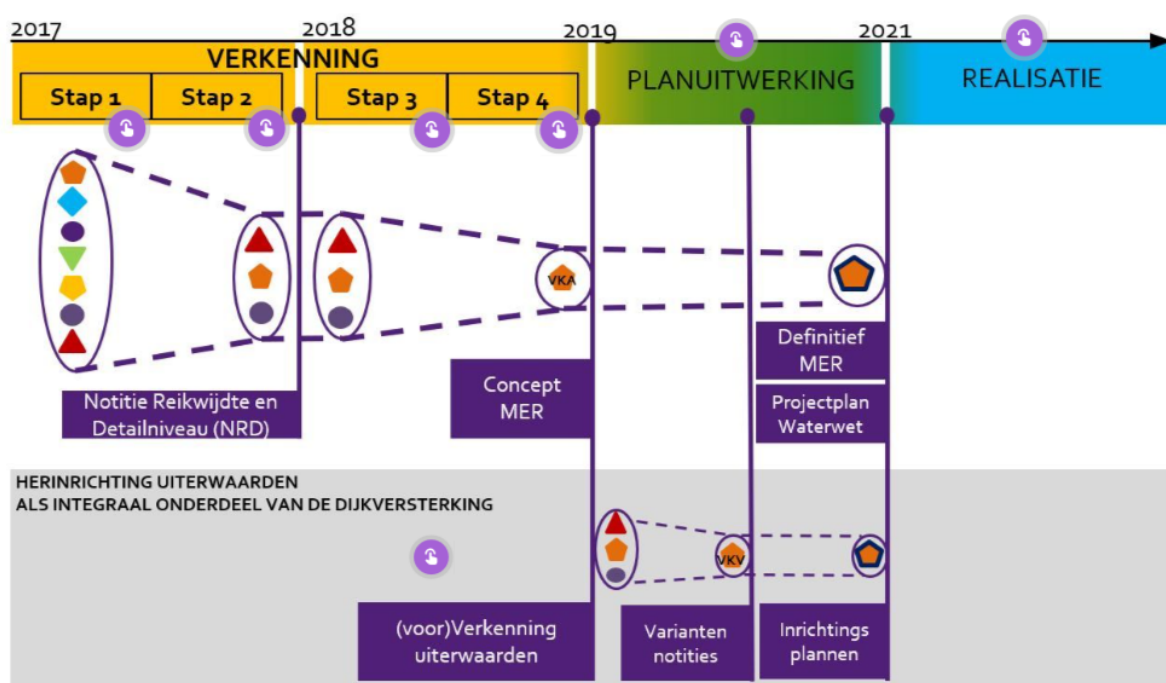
2017
2018
2019
2021

VERKENNING
Stap 1
Stap 2
Stap 3
Stap 4

PLANUITWERKING

REALISATIE

VKA

Notitie Reikwijdte en Detailniveau (NRD)

Concept MER

Definitief MER

Projectplan Waterwet

HERINRICHTING UITERWAARDEN
ALS INTEGRAAL ONDERDEEL VAN DE DIJKVERSTERKING

VKV

(voor)Verkenning uiterwaarden

Varianten notities

Inrichtings plannen